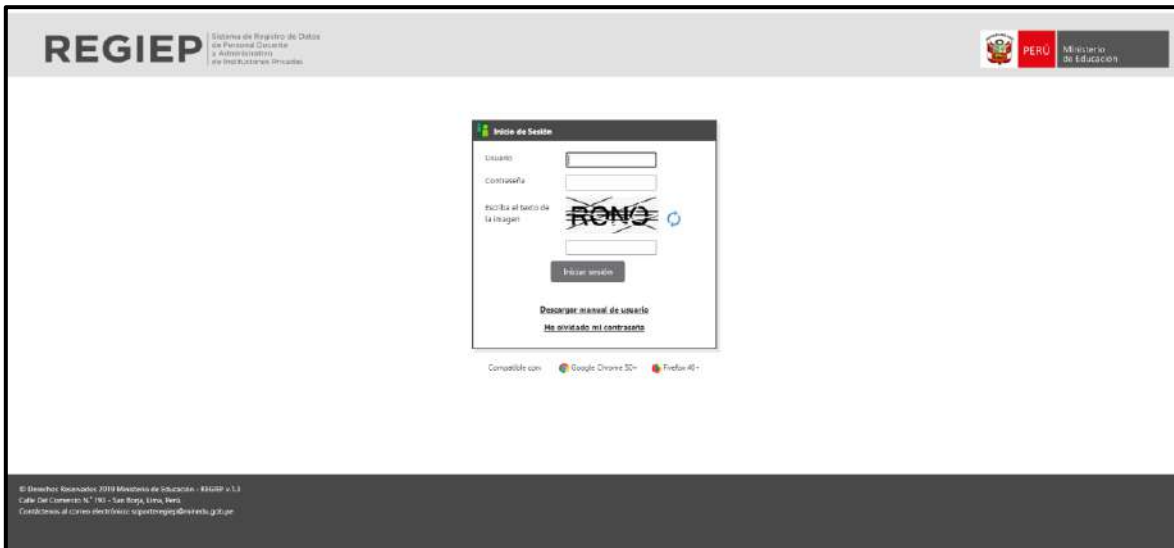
REGIEP Sistema de Registro de Datos de Personal Docente y Administrativo de Instituciones Privadas

PERÚ Ministerio de Educación

Inicio de Sesión

Usuario

Contraseña

Escriba el texto de la imagen

RONO

Iniciar sesión

Descargar manual de usuario

He olvidado mi contraseña

Compatible con: Google Chrome 50+ Firefox 40+

© Derechos Reservados 2019 Ministerio de Educación - REGIEP v.1.3
Calle Del Comercio N.° 193 - San Borja, Lima, Perú
Contáctenos al correo electrónico: soporteregiep@minedu.gob.pe